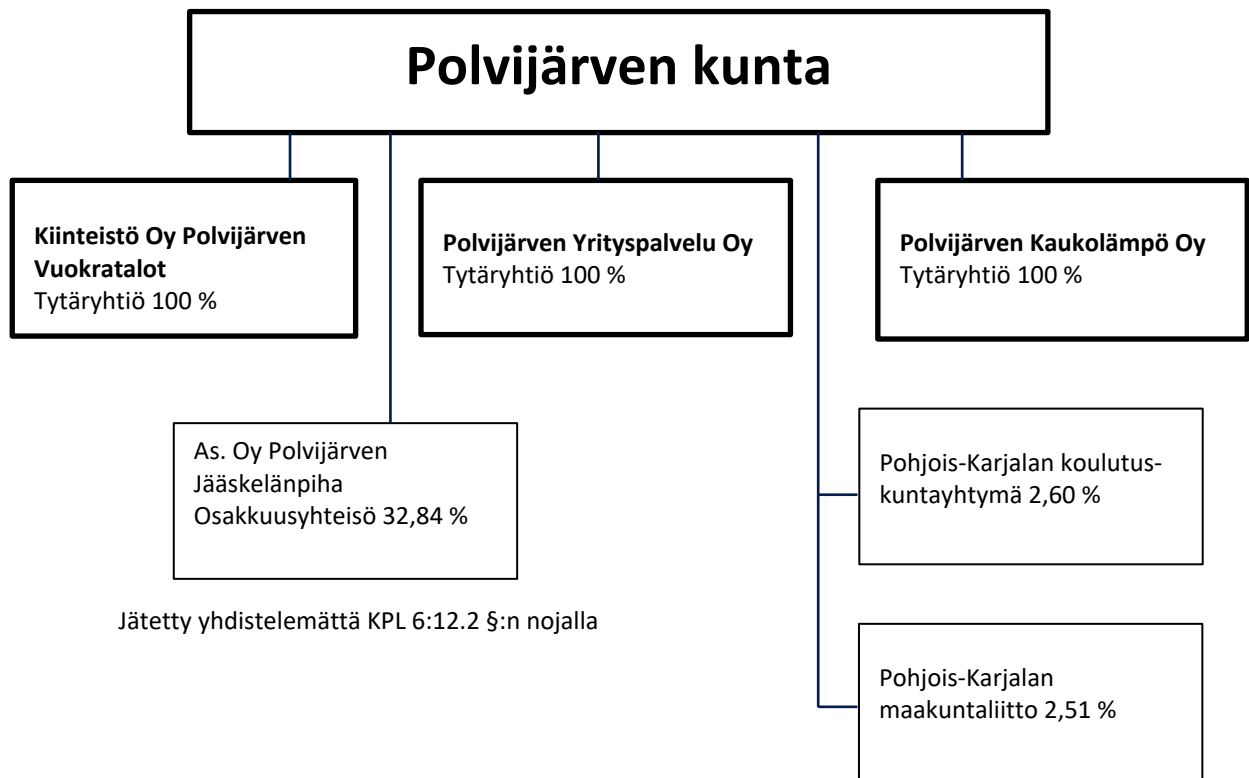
Polvijärven kunta

Kiinteistö Oy Polvijärven Vuokratalot
Tytäryhtiö 100 %

Polvijärven Yrityspalvelu Oy
Tytäryhtiö 100 %

Polvijärven Kaukolämpö Oy
Tytäryhtiö 100 %

As. Oy Polvijärven Jääskelänpiha
Osakkuusyhteisö 32,84 %

Jätetty yhdistelemättä KPL 6:12.2 §:n nojalla

Pohjois-Karjalan koulutuskuntayhtymä 2,60 %

Pohjois-Karjalan maakuntaliitto 2,51 %